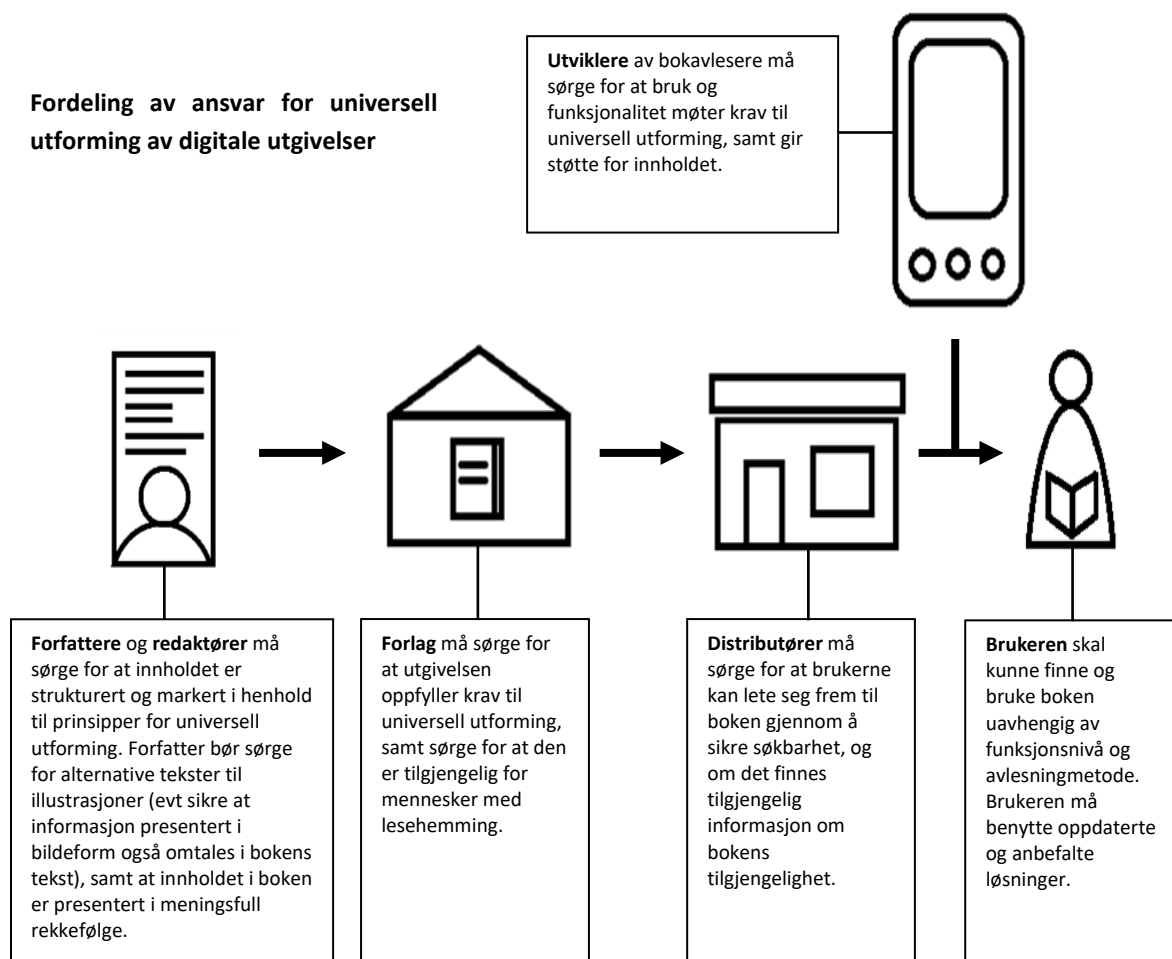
Fordeling av ansvar for universell utforming av digitale utgivelser

Utviklere av bokavlesere må sørge for at bruk og funksjonalitet møter krav til universell utforming, samt gir støtte for innholdet.

Forfattere og redaktører må sørge for at innholdet er strukturert og markert i henhold til prinsipper for universell utforming. Forfatter bør sørge for alternative tekster til illustrasjoner (evt sikre at informasjon presentert i bildeform også omtales i bokens tekst), samt at innholdet i boken er presentert i meningsfull rekkefølge.

Forlag må sørge for at utgivelsen oppfyller krav til universell utforming, samt sørge for at den er tilgjengelig for mennesker med lesehemming.

Distributører må sørge for at brukerne kan lete seg frem til boken gjennom å sikre søkbarhet, og om det finnes tilgjengelig informasjon om bokens tilgjengelighet.

Brukeren skal kunne finne og bruke boken uavhengig av funksjonsnivå og avlesningmetode. Brukeren må benytte oppdaterte og anbefalte løsninger.